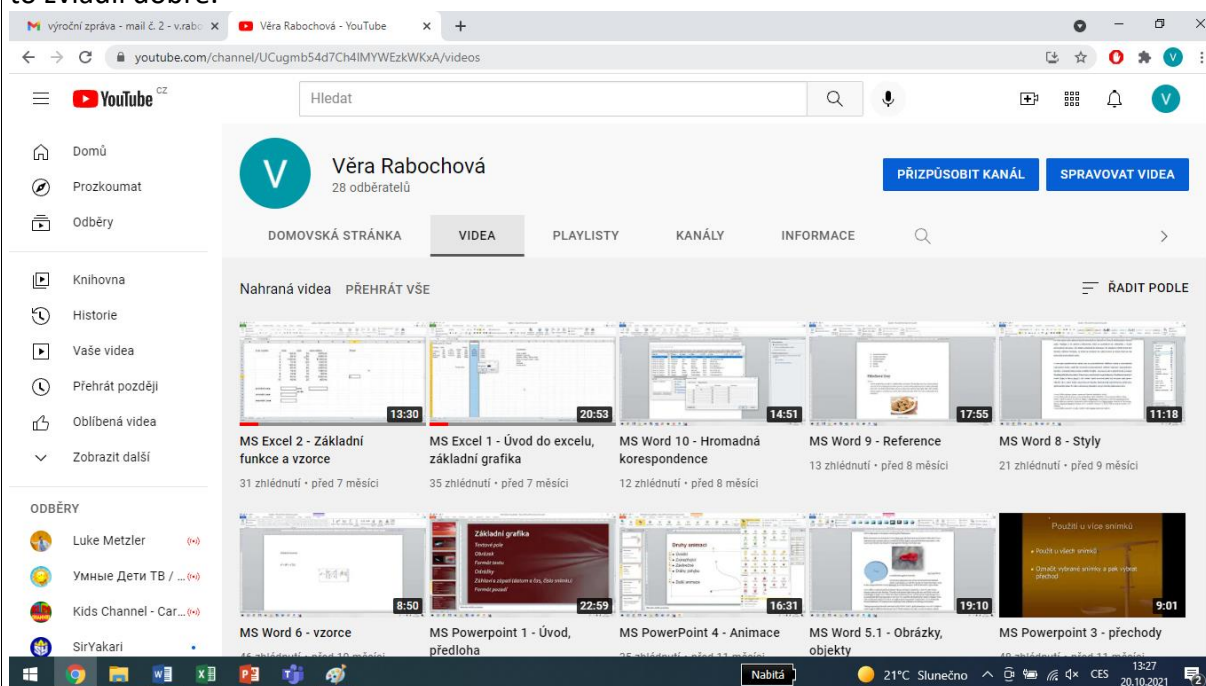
to zvládli dobře.

výroční zpráva - mail č. 2 - v.rabo ×
Věra Rabochová - YouTube ×
+

youtube.com/channel/UCugmb54d7Ch4lMYWEzkWKxA/videos

YouTube CZ
Hledat

Domů
Prozkoumat
Odběry
Knihovna
Historie
Vaše videa
Přehrát později
Oblíbená videa
Zobrazit další

ODBĚRY
Luke Metzler
Умные Дети ТВ / ...
Kids Channel - Car...
SirYakari

Věra Rabochová
28 odběratelů

PŘIZPŮSOBIT KANÁL
SPRAVOVAT VIDEA

DOMOVSKÁ STRÁNKA
VIDEA
PLAYLISTY
KANÁLY
INFORMACE

Nahraná videa PŘEHRÁT VŠE
ŘADIT PODLE

13:30
MS Excel 2 - Základní funkce a vzorce
31 zhlédnutí • před 7 měsíci

20:53
MS Excel 1 - Úvod do excelu, základní grafika
35 zhlédnutí • před 7 měsíci

14:51
MS Word 10 - Hromadná korespondence
12 zhlédnutí • před 8 měsíci

17:55
MS Word 9 - Reference
13 zhlédnutí • před 8 měsíci

11:18
MS Word 8 - Styly
21 zhlédnutí • před 9 měsíci

8:50
MS Word 6 - vzorce

Základní grafika
Textové pole
Obrázek
Formát textu
Odrážky
Záhlaví a zápatí (datum a čas, číslo snímku)
Formát pozadí
22:59
MS Powerpoint 1 - Úvod, předloha

Druhy animací
16:31
MS PowerPoint 4 - Animace

19:10
MS Word 5.1 - Obrázky, objekty

Použití u více snímků
Použít u všech snímků
Označit vybrané snímky a pak vybrat přechod
9:01
MS Powerpoint 3 - přechody

Nabitá
21°C Slunečno
CES
13:27
20.10.2021